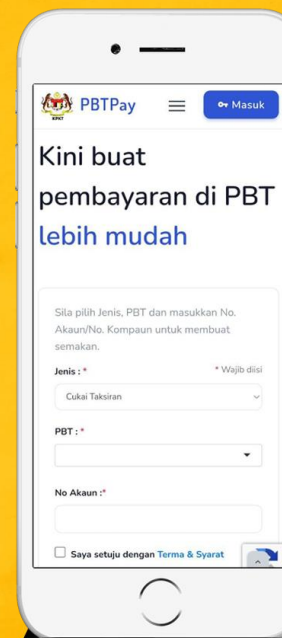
KPKT

PBTPay

Masuk

Kini buat pembayaran di PBT lebih mudah

Sila pilih Jenis, PBT dan masukkan No. Akaun/No. Kompaun untuk membuat semakan.

Jenis : *

* Wajib diisi

Cukai Taksiran

PBT : *

No Akaun :*

Saya setuju dengan Terma & Syarat